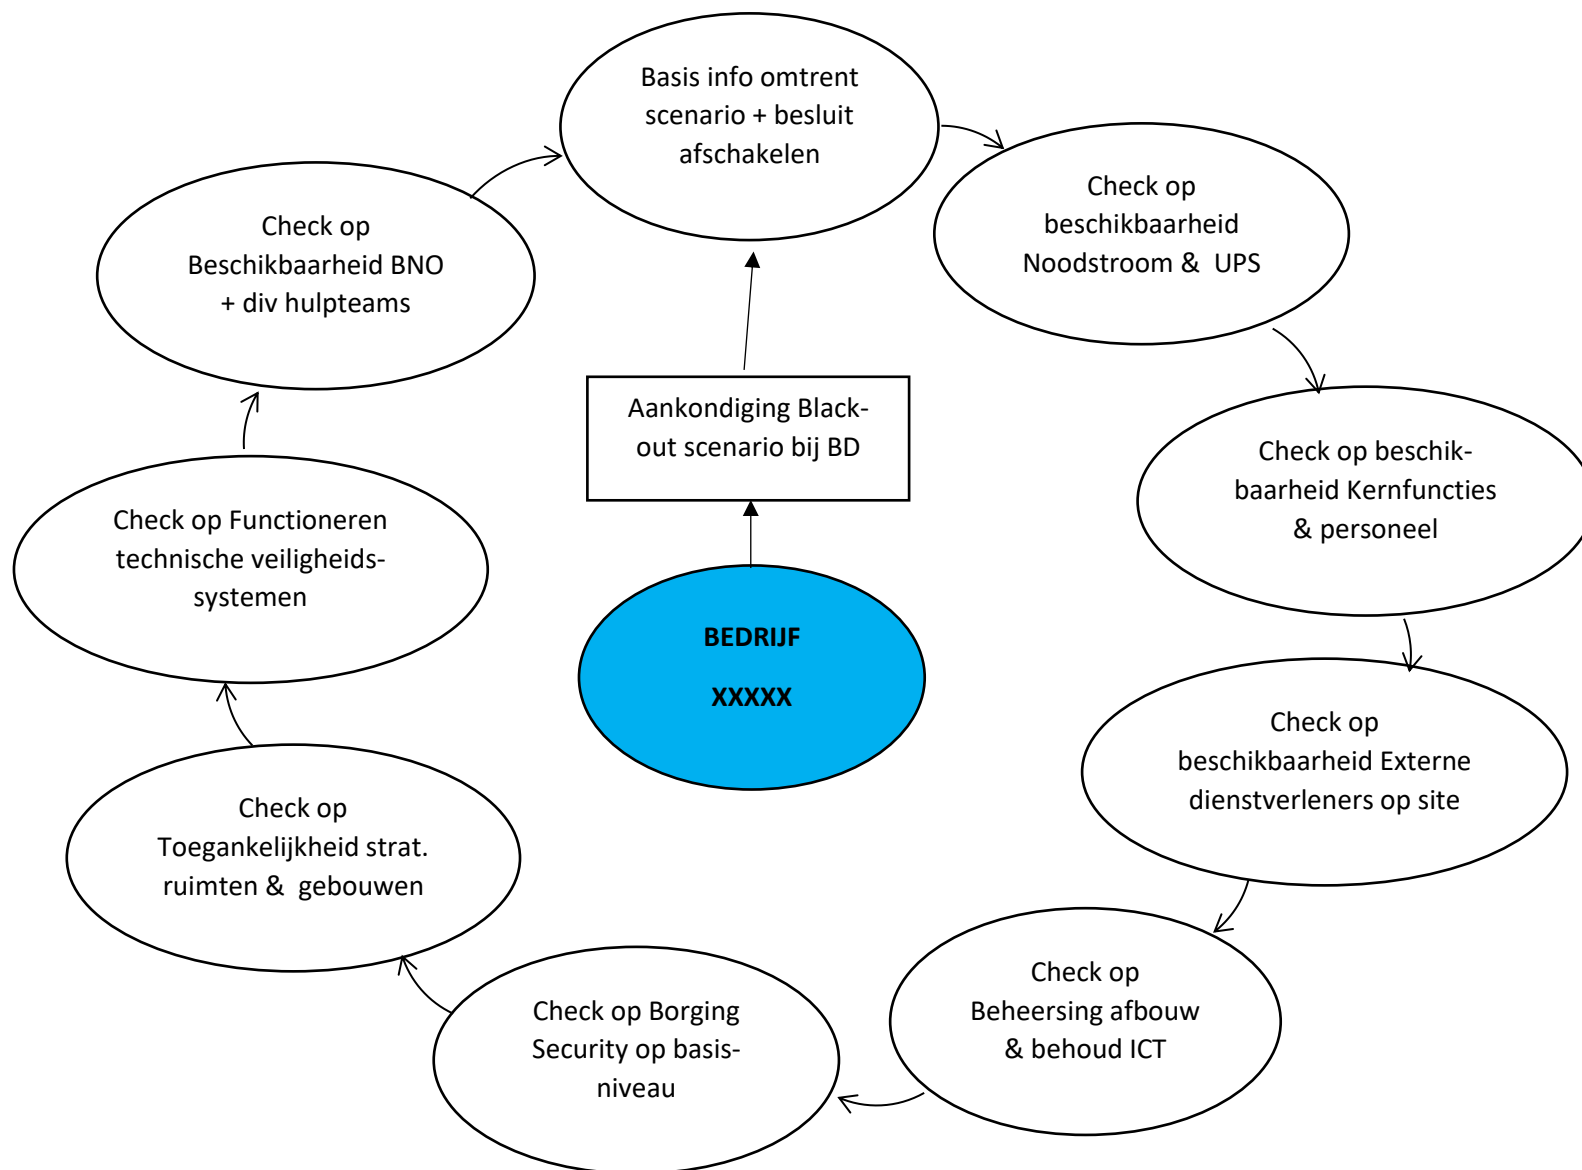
Basis info omtrent scenario + besluit afschakelen

Check op beschikbaarheid Noodstroom & UPS

Check op beschikbaarheid Kernfuncties & personeel

Check op beschikbaarheid Externe dienstverleners op site

Check op Beheersing afbouw & behoud ICT

Check op Borging Security op basisniveau

Check op Toegankelijkheid strat. ruimten & gebouwen

Check op Functioneren technische veiligheidssystemen

Check op Beschikbaarheid BNO + div hulpteams

Aankondiging Blackout scenario bij BD

BEDRIJF

XXXXX